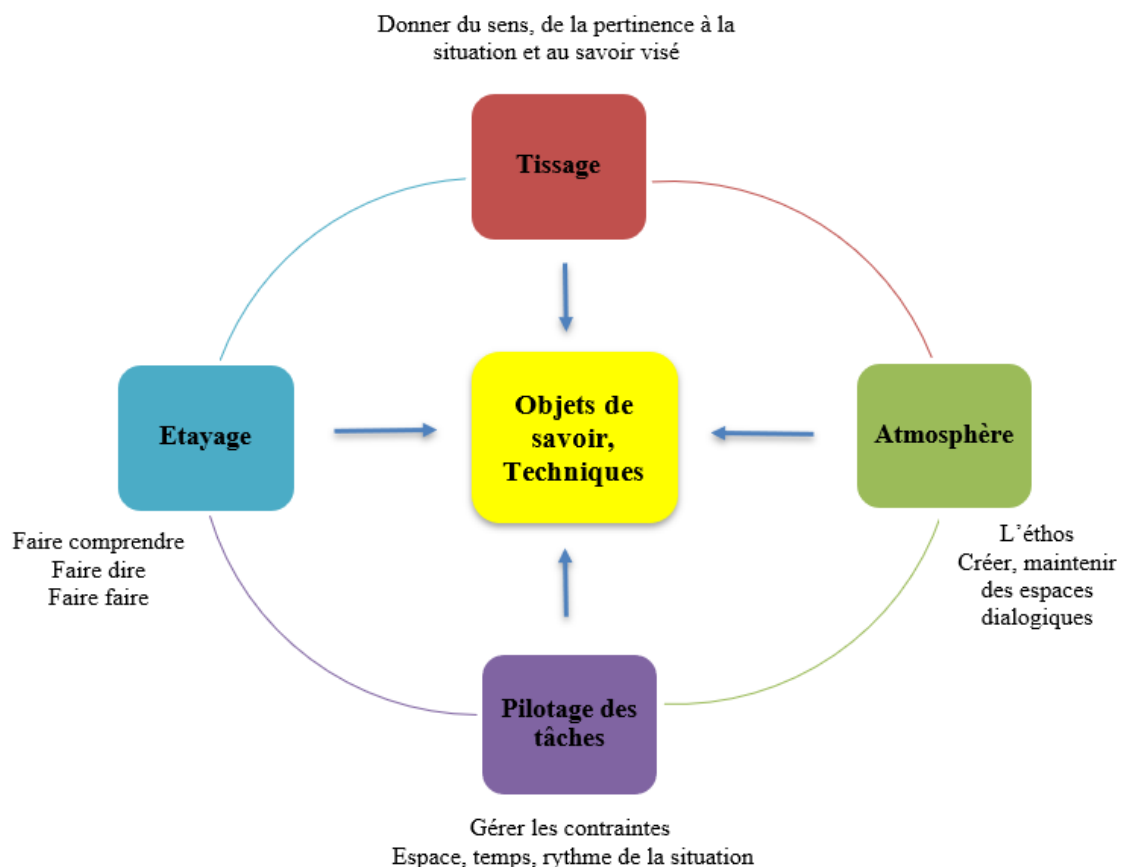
Donner du sens, de la pertinence à la situation et au savoir visé

Tissage

Etayage

Objets de savoir, Techniques

Atmosphère

Faire comprendre
Faire dire
Faire faire

L'éthos
Créer, maintenir des espaces dialogiques

Pilotage des tâches

Gérer les contraintes
Espace, temps, rythme de la situation